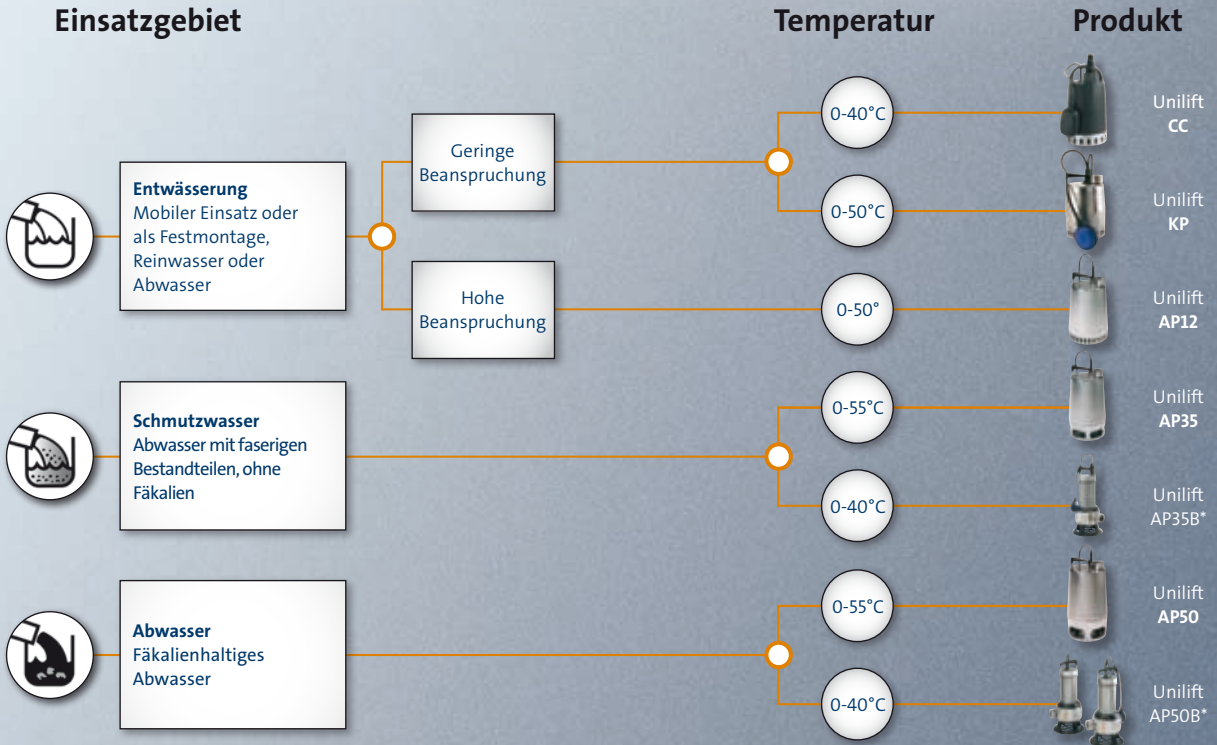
Einsatzgebiet

Temperatur

Produkt

Entwässerung
Mobiler Einsatz oder als Festmontage, Reinwasser oder Abwasser

Geringe Beanspruchung

Hohe Beanspruchung

0-40°C

Unilift
CC

0-50°C

Unilift
KP

0-50°

Unilift
AP12

Schmutzwasser
Abwasser mit faserigen Bestandteilen, ohne Fäkalien

0-55°C

Unilift
AP35

0-40°C

Unilift
AP35B*

Abwasser
Fäkalienhaltiges Abwasser

0-55°C

Unilift
AP50

0-40°C

Unilift
AP50B*